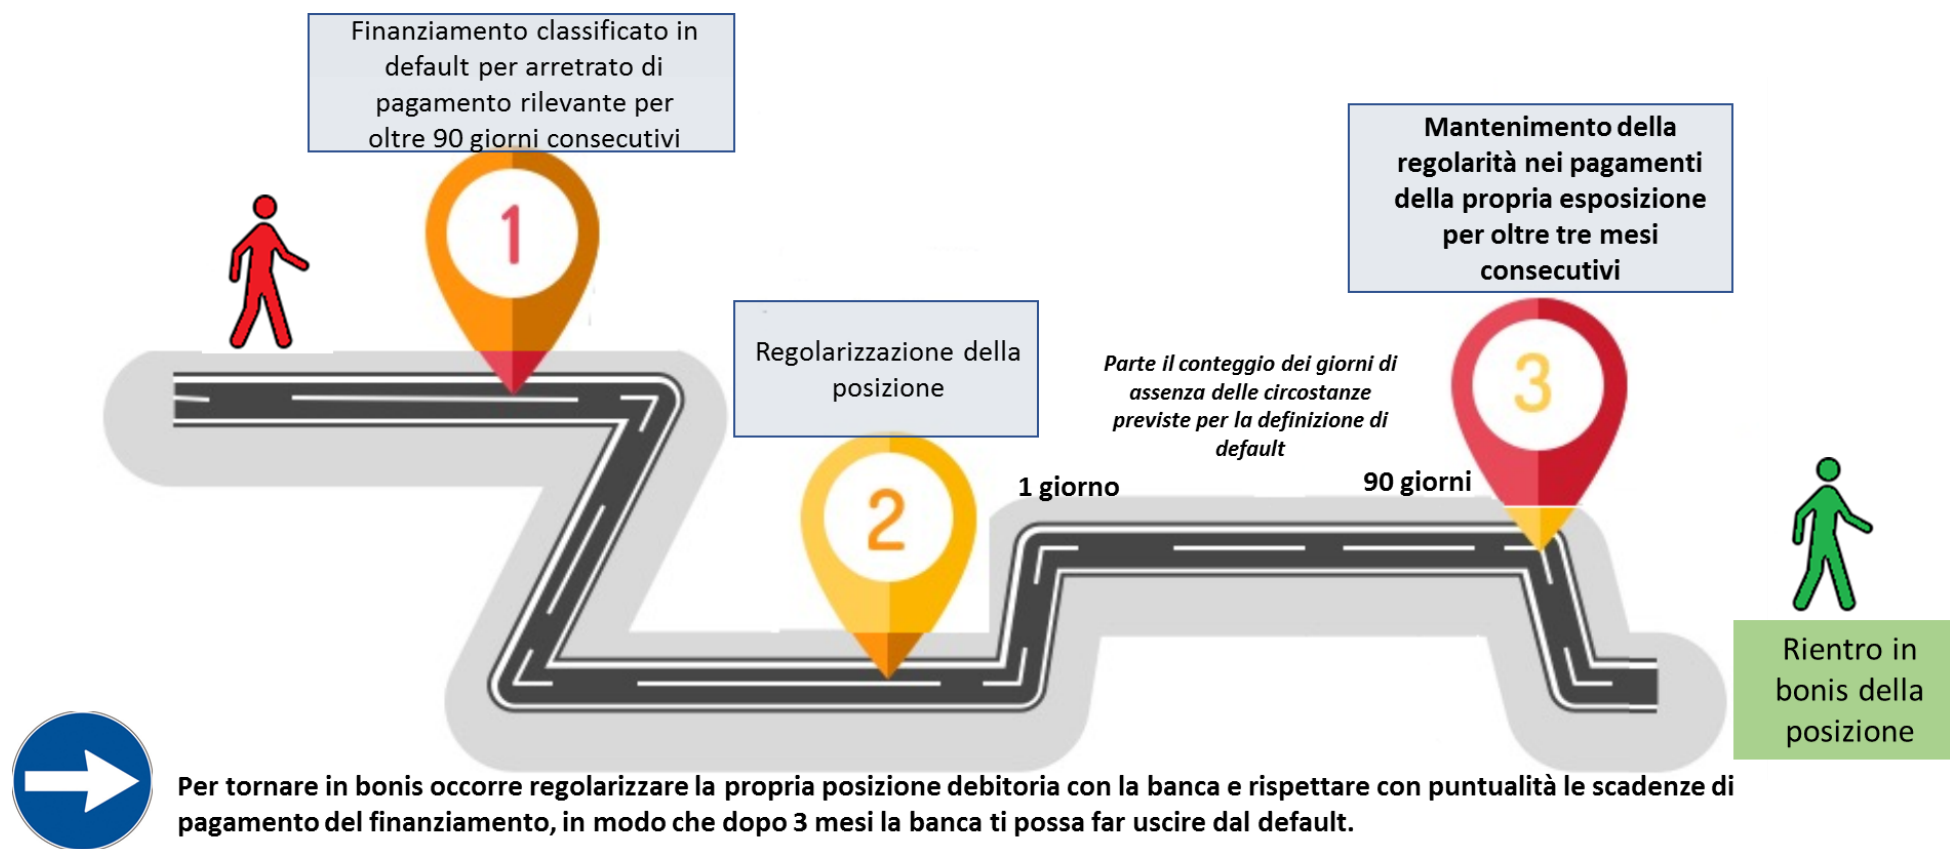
Finanziamento classificato in default per arretrato di pagamento rilevante per oltre 90 giorni consecutivi

1

Mantenimento della regolarità nei pagamenti della propria esposizione per oltre tre mesi consecutivi

Regolarizzazione della posizione

Parte il conteggio dei giorni di assenza delle circostanze previste per la definizione di default

3

2

1 giorno

90 giorni

Rientro in bonis della posizione

Per tornare in bonis occorre regolarizzare la propria posizione debitoria con la banca e rispettare con puntualità le scadenze di pagamento del finanziamento, in modo che dopo 3 mesi la banca ti possa far uscire dal default.